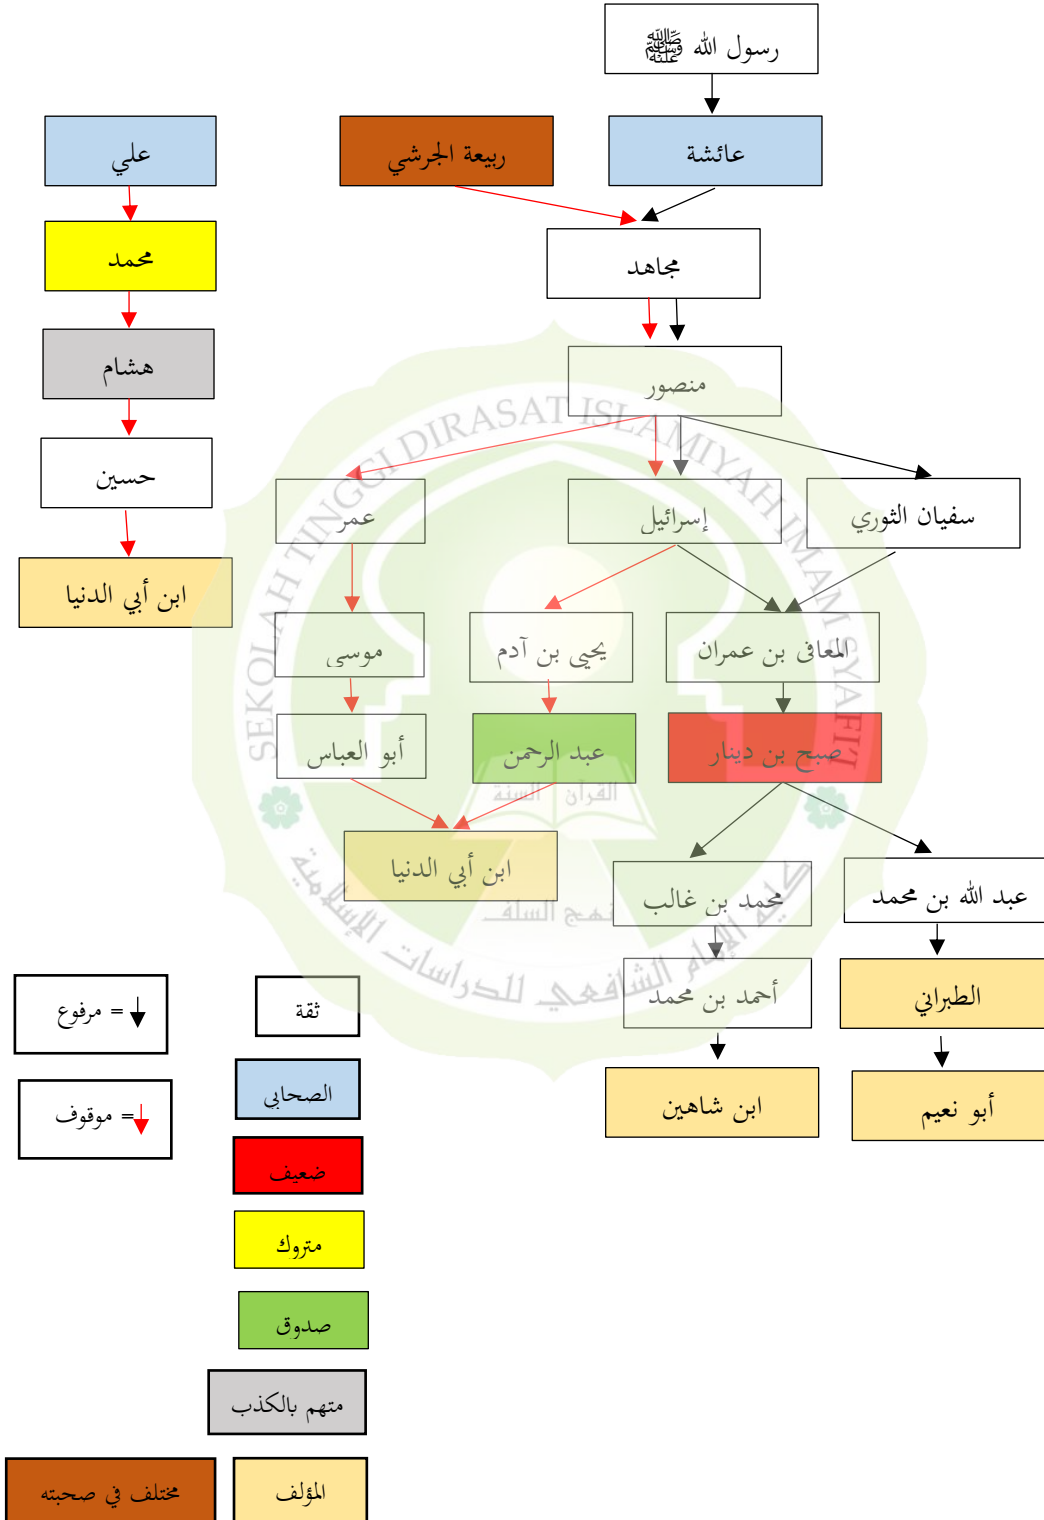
رسول الله ﷺ

علي

ربيعة الجرشي

عائشة

محمد

مجاهد

هشام

منصور

حسين

عمر

إسرائيل

سفيان الثوري

ابن أبي الدنيا

موسى

يحي بن آدم

المعافى بن عمران

أبو العباس

عبد الرحمن

صبح بن دينار

ابن أبي الدنيا

محمد بن غالب

عبد الله بن محمد

أحمد بن محمد

الطبراني

ابن شاهين

أبو نعيم

= مرفوع

ثقة

= موقوف

الصحابي

ضعيف

متروك

صدوق

متهم بالكذب

مختلف في صحبته

المؤلف

SEKOLAH TINGGI DIRASAT ISLAMIYAH IMAM SYAFI'I

المعهد العالي للدراسات الإسلامية الشافعي